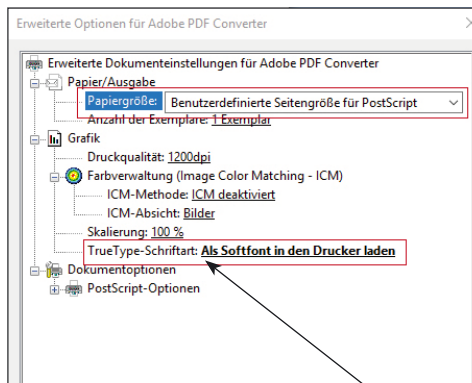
Erweiterte Optionen für Adobe PDF Converter

Erweiterte Dokumenteinstellungen für Adobe PDF Converter
Papier/Ausgabe
Papiergröße: Benutzerdefinierte Seitengröße für PostScript
Anzahl der Exemplare: 1 Exemplar
Grafik
Druckqualität: 1200dpi
Farbverwaltung (Image Color Matching - ICM)
ICM-Methode: ICM deaktiviert
ICM-Absicht: Bilder
Skalierung: 100 %
TrueType-Schriftart: Als Softfont in den Drucker laden
Dokumentoptionen
PostScript-Optionen